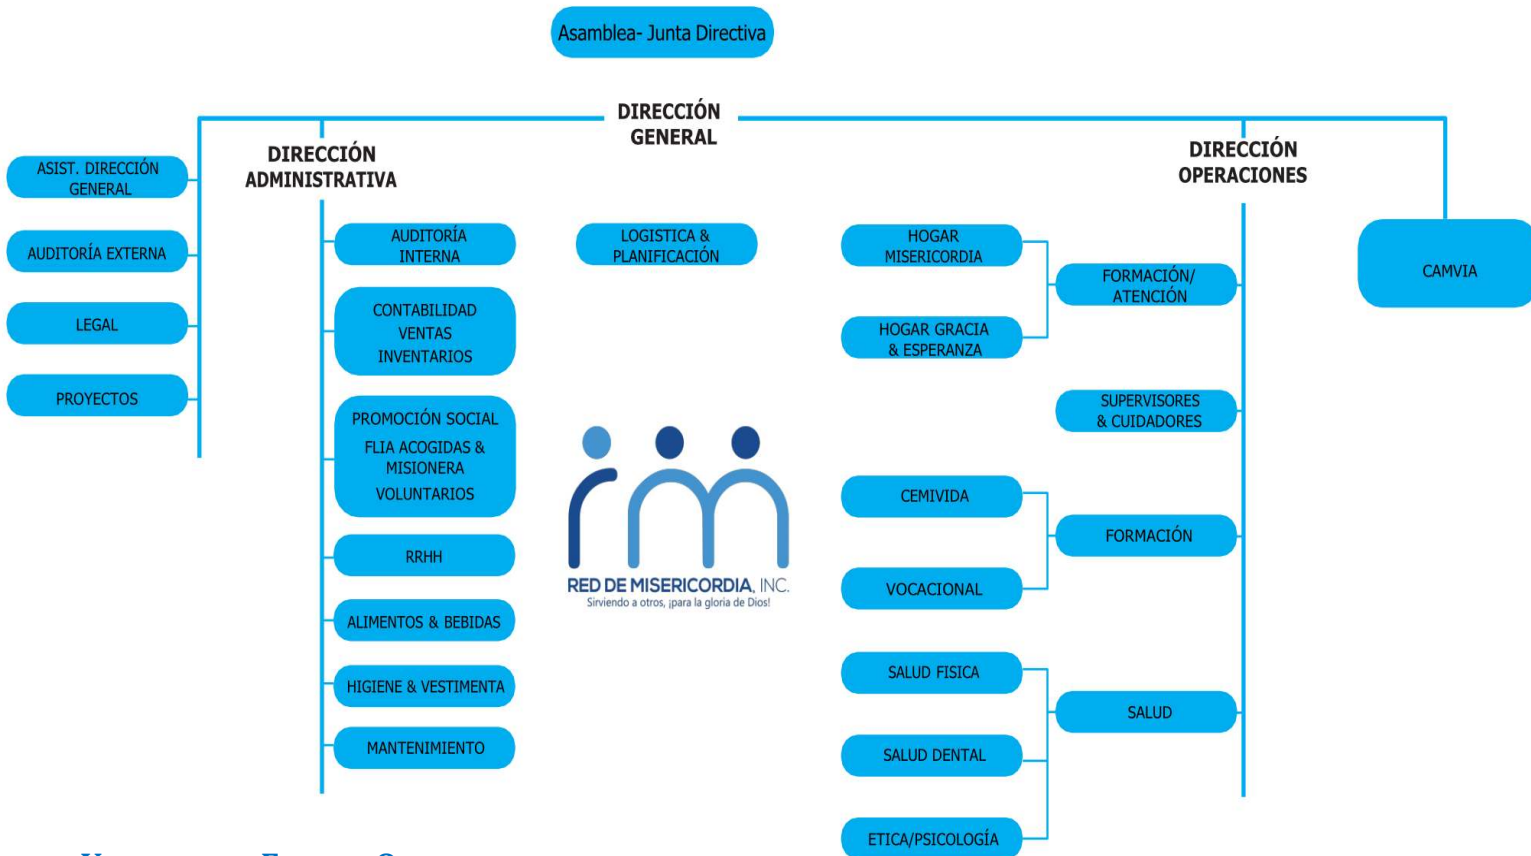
Asamblea- Junta Directiva

DIRECCIÓN GENERAL

ASIST. DIRECCIÓN GENERAL

AUDITORÍA EXTERNA

LEGAL

PROYECTOS

DIRECCIÓN ADMINISTRATIVA

AUDITORÍA INTERNA

CONTABILIDAD
VENTAS
INVENTARIOS

PROMOCIÓN SOCIAL
FLIA ACOGIDAS & MISIONERA
VOLUNTARIOS

RRHH

ALIMENTOS & BEBIDAS

HIGIENE & VESTIMENTA

MANTENIMIENTO

LOGISTICA & PLANIFICACIÓN

RED DE MISERICORDIA, INC.
Sirviendo a otros, ¡para la gloria de Dios!

DIRECCIÓN OPERACIONES

HOGAR MISERICORDIA

HOGAR GRACIA & ESPERANZA

FORMACIÓN/ ATENCIÓN

SUPERVISORES & CUIDADORES

CEMIVIDA

VOCACIONAL

FORMACIÓN

SALUD FISICA

SALUD DENTAL

ETICA/PSICOLOGÍA

SALUD

CAMVIA

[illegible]